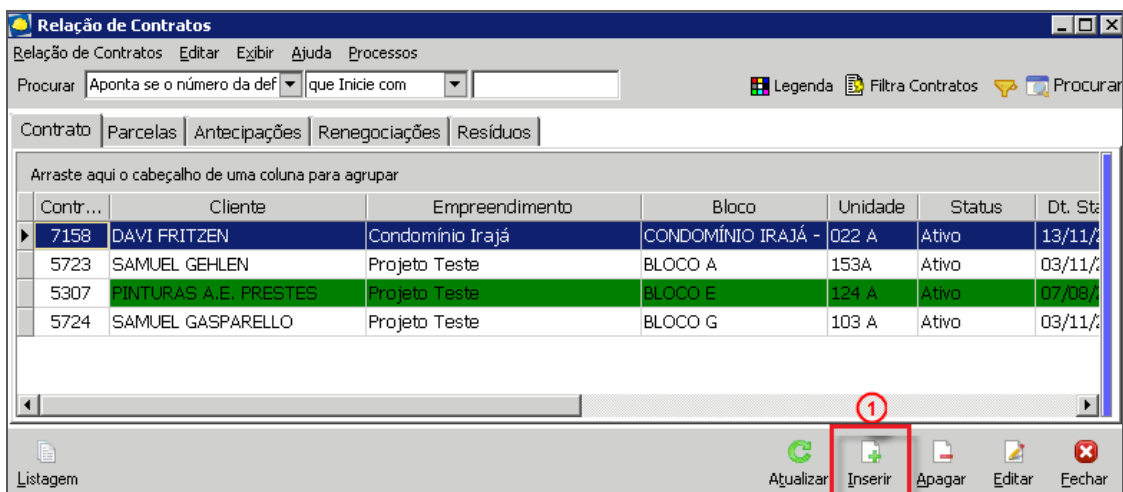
Relação de Contratos

Relação de Contratos Editar Exibir Ajuda Processos

Procurar Aponta se o número da def que Inicie com

Legenda Filtra Contratos Procurar

Contrato Parcelas Antecipações Renegociações Resíduos

Arraste aqui o cabeçalho de uma coluna para agrupar

| Contr... | Cliente | Empreendimento | Bloco | Unidade | Status | Dt. Sta |
|---|---|---|---|---|---|---|
| 7158 | DAVI FRITZEN | Condomínio Irajá | CONDOMÍNIO IRAJÁ - | 022 A | Ativo | 13/11/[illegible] |
| 5723 | SAMUEL GEHLEN | Projeto Teste | BLOCO A | 153A | Ativo | 03/11/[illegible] |
| 5307 | PINTURAS A.E. PRESTES | Projeto Teste | BLOCO E | 124 A | Ativo | 07/08/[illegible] |
| 5724 | SAMUEL GASPARELLO | Projeto Teste | BLOCO G | 103 A | Ativo | 03/11/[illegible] |

1

Listagem

Atualizar Inserir Apagar Editar Fechar